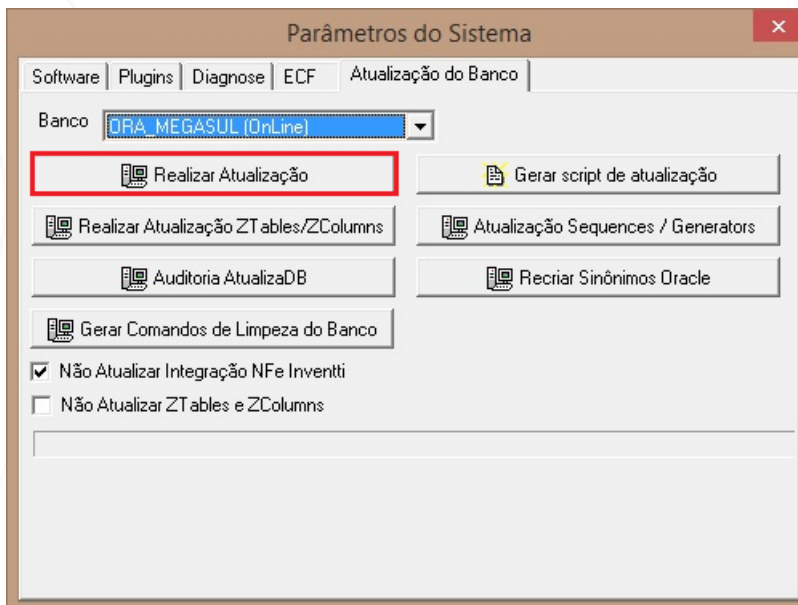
Parâmetros do Sistema

Software | Plugins | Diagnose | ECF | Atualização do Banco

Banco ORA_MEGASUL (OnLine)

Realizar Atualização

Gerar script de atualização

Realizar Atualização ZTables/ZColumns

Atualização Sequences / Generators

Auditoria AtualizaDB

Recriar Sinônimos Oracle

Gerar Comandos de Limpeza do Banco

Não Atualizar Integração NFe Inventti

Não Atualizar ZTables e ZColumns